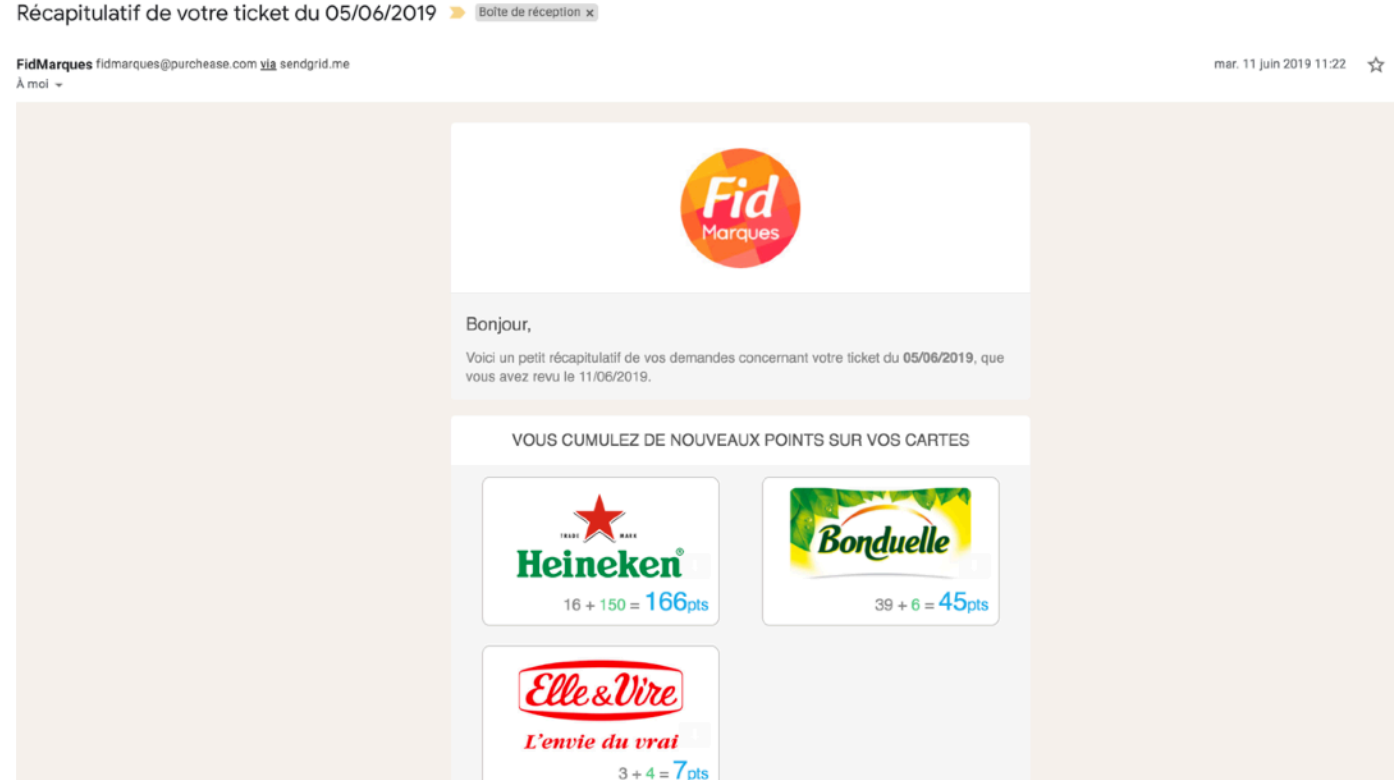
Récapitulatif de votre ticket du 05/06/2019 Boîte de réception ×

FidMarques fidmarques@purchease.com via sendgrid.me
À moi

mar. 11 juin 2019 11:22

Fid
Marques

Bonjour,

Voici un petit récapitulatif de vos demandes concernant votre ticket du **05/06/2019**, que vous avez revu le 11/06/2019.

VOUS CUMULEZ DE NOUVEAUX POINTS SUR VOS CARTES

TRADE MARK
Heineken®
16 + 150 = 166pts

Bonduelle
39 + 6 = 45pts

Elle&Vire
L'envie du vrai
3 + 4 = 7pts